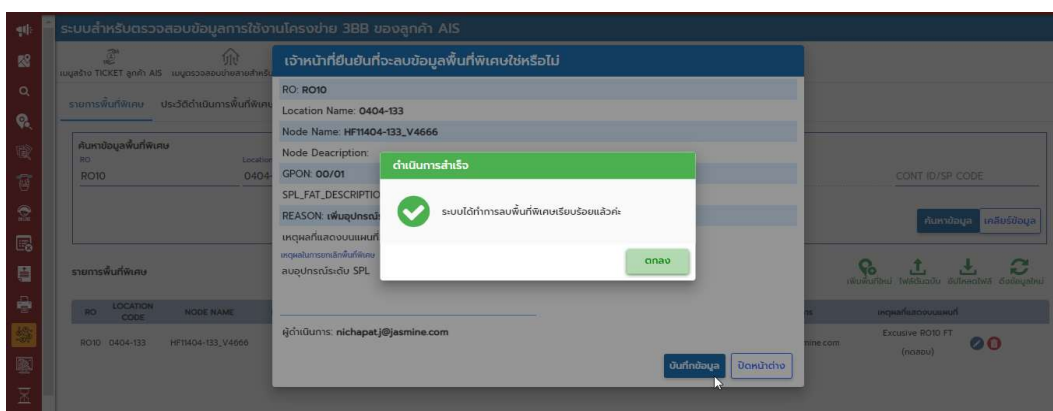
ระบบสำหรับตรวจสอบข้อมูลการใช้งานโครงข่าย 3BB ของลูกค้า AIS

เมนูสร้าง TICKET ลูกค้า AIS เมนูตรวจสอบข่ายสายสำหรับ

รายการพื้นที่พิเศษ ประวัติดำเนินการพื้นที่พิเศษ

ค้นหาข้อมูลพื้นที่พิเศษ
RO
RO10
Location
0404-

CONT ID/SP CODE

ค้นหาข้อมูล เคลียร์ข้อมูล

รายการพื้นที่พิเศษ

เพิ่มพื้นที่ใหม่ ไฟล์ต้นฉบับ อัปโหลดไฟล์ ดึงข้อมูลใหม่

| RO | LOCATION CODE | NODE NAME | | เหตุผลที่แสดงบนแผนที่ |
|---|---|---|---|---|
| RO10 | 0404-133 | HF11404-133_V4666 | mine.com | Exclusive RO10 FT (ทดสอบ) |

เจ้าหน้าที่ยืนยันที่จะลบข้อมูลพื้นที่พิเศษใช่หรือไม่

RO: RO10
Location Name: 0404-133
Node Name: HF11404-133_V4666
Node Deacription:
GPON: 00/01
SPL_FAT_DESCRIPTIO
REASON: เพิ่มอุปกรณ์
เหตุผลที่แสดงบนแผนที่
เหตุผลในการยกเลิกพื้นที่พิเศษ
ลบอุปกรณ์ระดับ SPL

ผู้ดำเนินการ: nichapat.j@jasmine.com

บันทึกข้อมูล ปิดหน้าต่าง

ดำเนินการสำเร็จ

ระบบได้ทำการลบพื้นที่พิเศษเรียบร้อยแล้วค่ะ

ตกลง